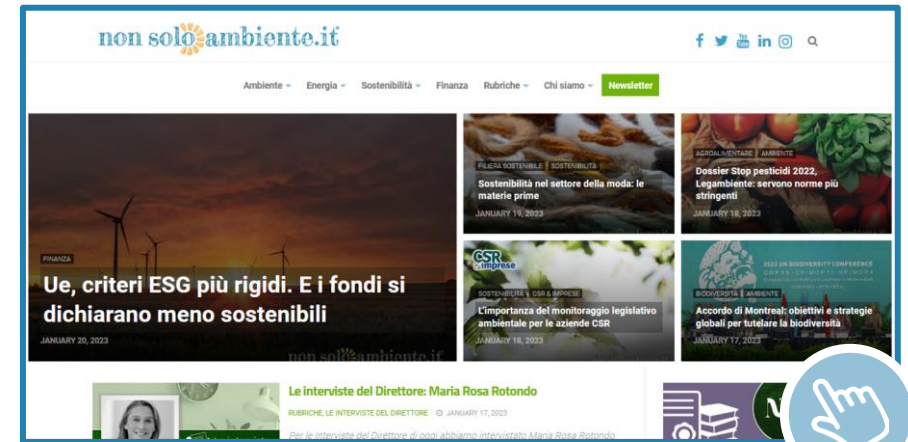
non solo ambiente.it

Ambiente Energia Sostenibilità Finanza Rubriche Chi siamo Newsletter

FINANZA
Ue, criteri ESG più rigidi. E i fondi si dichiarano meno sostenibili
JANUARY 20, 2023

non solo ambiente.it

FILIERA SOSTENIBILE SOSTENIBILITÀ
Sostenibilità nel settore della moda: le materie prime
JANUARY 19, 2023

AGROALIMENTARE AMBIENTE
Dossier Stop pesticidi 2022, Legambiente: servono norme più stringenti
JANUARY 18, 2023

CSR imprese
SOSTENIBILITÀ CSR & IMPRESE
L'importanza del monitoraggio legislativo ambientale per le aziende CSR
JANUARY 18, 2023

2022 UN BIODIVERSITY CONFERENCE
BIODIVERSITÀ AMBIENTE
Accordo di Montreal: obiettivi e strategie globali per tutelare la biodiversità
JANUARY 17, 2023

Le interviste del Direttore: Maria Rosa Rotondo
RUBRICHE, LE INTERVISTE DEL DIRETTORE JANUARY 17, 2023
Per le Interviste del Direttore di oggi abbiamo intervistato Maria Rosa Rotondo